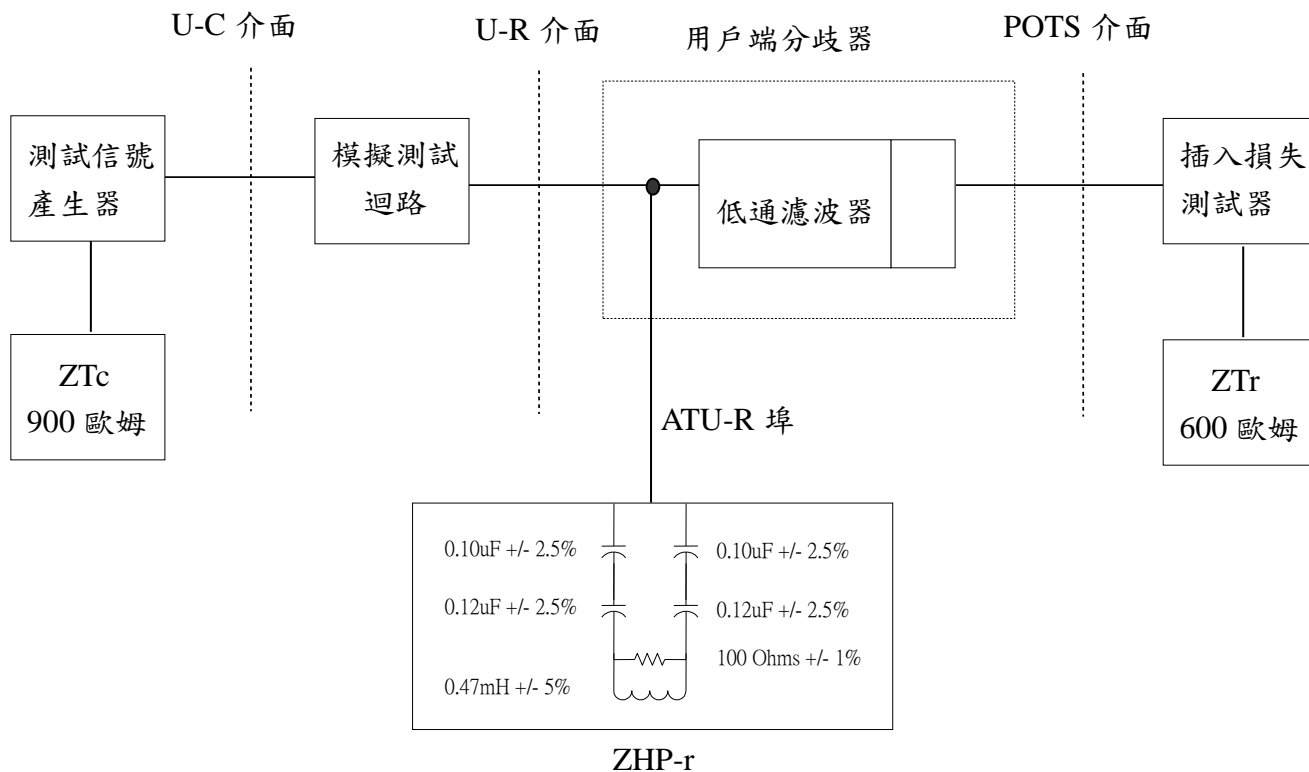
U-C 介面

U-R 介面

用戶端分歧器

POTS 介面

測試信號產生器

模擬測試迴路

低通濾波器

插入損失測試器

ZTc
900 歐姆

ZTr
600 歐姆

ATU-R 埠

0.10uF +/- 2.5%

0.10uF +/- 2.5%

0.12uF +/- 2.5%

0.12uF +/- 2.5%

100 Ohms +/- 1%

0.47mH +/- 5%

ZHP-r